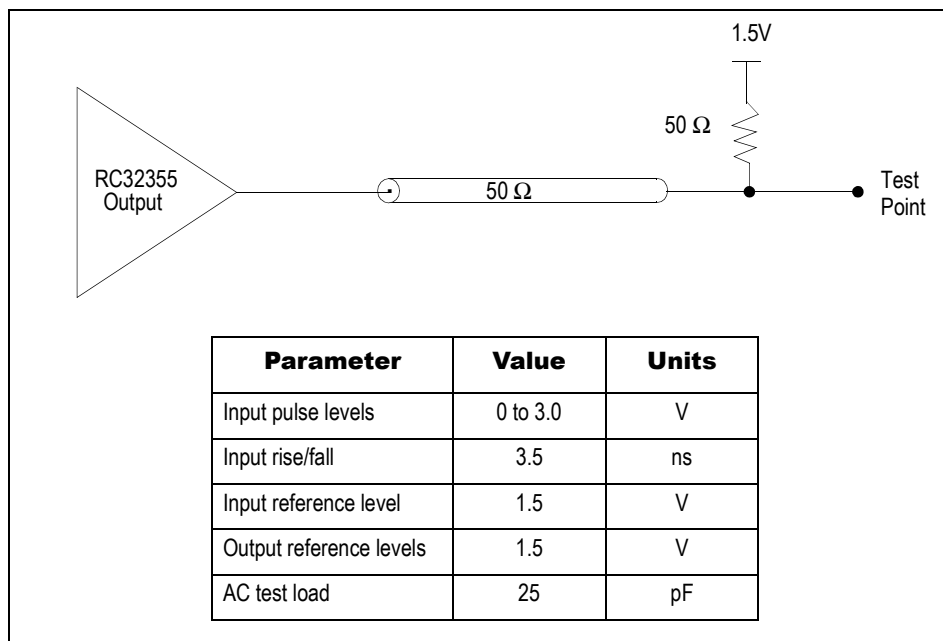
1.5V

50 $\Omega$

RC32355 Output

50 $\Omega$

Test Point

| Parameter | Value | Units |
|---|---|---|
| Input pulse levels | 0 to 3.0 | V |
| Input rise/fall | 3.5 | ns |
| Input reference level | 1.5 | V |
| Output reference levels | 1.5 | V |
| AC test load | 25 | pF |